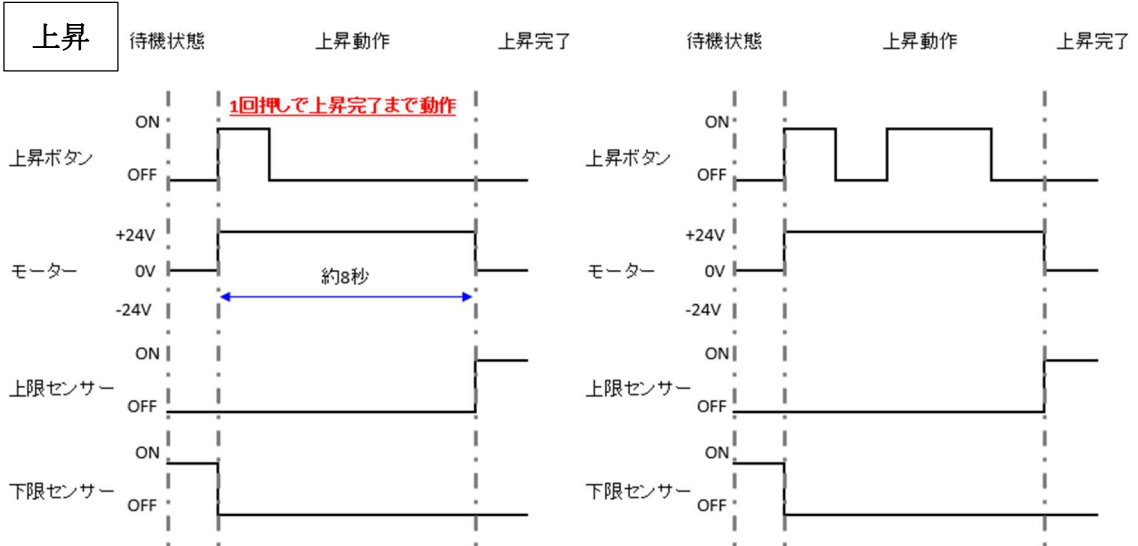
上昇

待機状態 上昇動作 上昇完了

1回押しで上昇完了まで動作

ON
上昇ボタン
OFF

+24V
モーター 0V
約8秒
-24V

ON
上限センサー
OFF

ON
下限センサー
OFF

待機状態 上昇動作 上昇完了

ON
上昇ボタン
OFF

+24V
モーター 0V
-24V

ON
上限センサー
OFF

ON
下限センサー
OFF